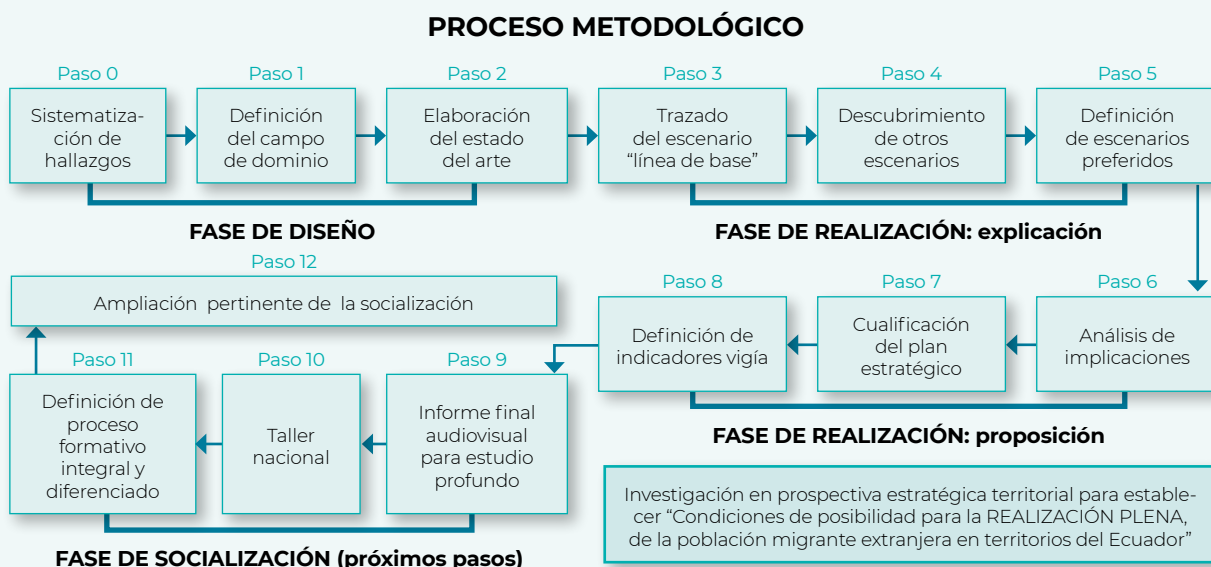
PROCESO METODOLÓGICO

Paso 0
Sistematización de hallazgos

Paso 1
Definición del campo de dominio

Paso 2
Elaboración del estado del arte

Paso 3
Trazado del escenario “línea de base”

Paso 4
Descubrimiento de otros escenarios

Paso 5
Definición de escenarios preferidos

FASE DE DISEÑO

FASE DE REALIZACIÓN: explicación

Paso 12
Ampliación pertinente de la socialización

Paso 8
Definición de indicadores vigía

Paso 7
Cualificación del plan estratégico

Paso 6
Análisis de implicaciones

Paso 11
Definición de proceso formativo integral y diferenciado

Paso 10
Taller nacional

Paso 9
Informe final audiovisual para estudio profundo

FASE DE REALIZACIÓN: proposición

Investigación en prospectiva estratégica territorial para establecer “Condiciones de posibilidad para la REALIZACIÓN PLENA, de la población migrante extranjera en territorios del Ecuador”

FASE DE SOCIALIZACIÓN (próximos pasos)